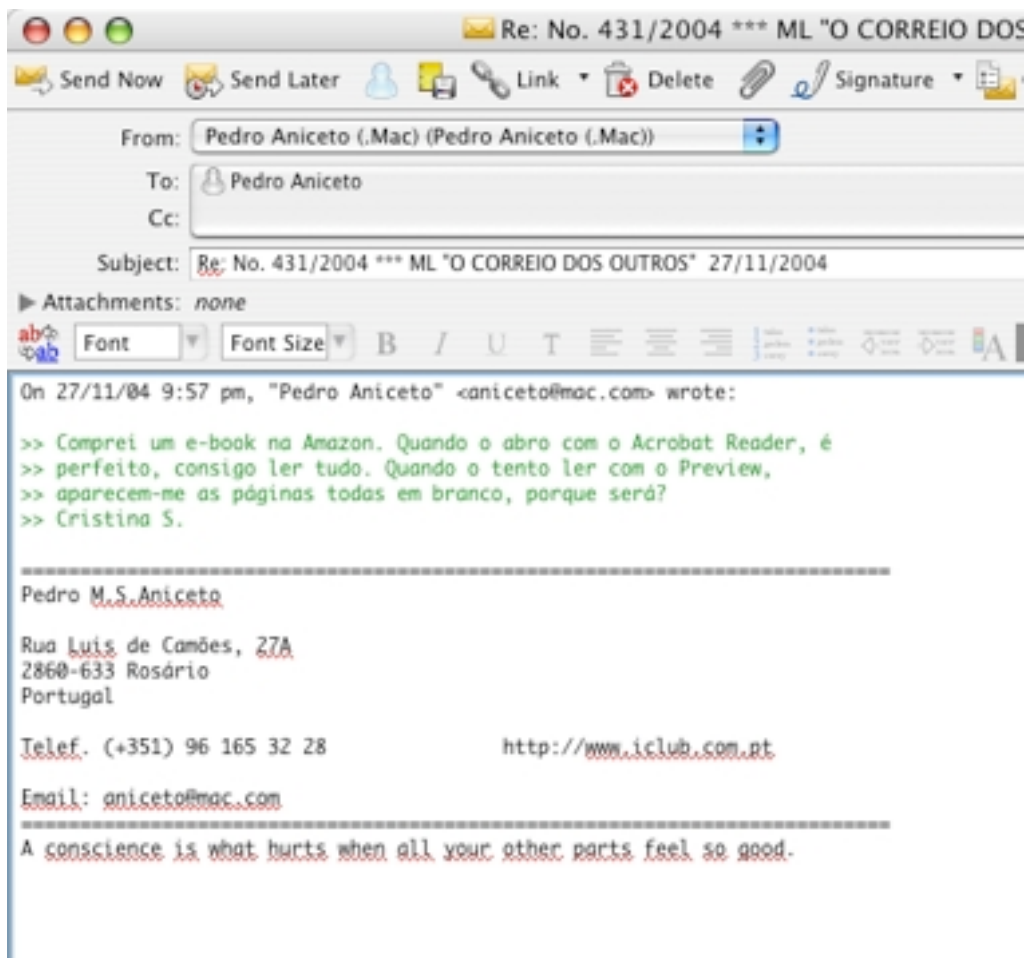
Re: No. 431/2004 *** ML "O CORREIO DOS

Send Now Send Later Link Delete Signature

From: Pedro Aniceto (.Mac) (Pedro Aniceto (.Mac))

To: Pedro Aniceto

Cc:

Subject: Re: No. 431/2004 *** ML "O CORREIO DOS OUTROS" 27/11/2004

Attachments: none

Font Font Size B I U T

On 27/11/04 9:57 pm, "Pedro Aniceto" <aniceto@mac.com> wrote:

>> Comprei um e-book na Amazon. Quando o abro com o Acrobat Reader, é
>> perfeito, consigo ler tudo. Quando o tento ler com o Preview,
>> aparecem-me as páginas todas em branco, porque será?
>> Cristina S.

==========================================================================
Pedro M.S.Aniceto

Rua Luis de Camões, 27A
2860-633 Rosário
Portugal

Telef. (+351) 96 165 32 28 http://www.iclub.com.pt

Email: aniceto@mac.com
==========================================================================
A conscience is what hurts when all your other parts feel so good.